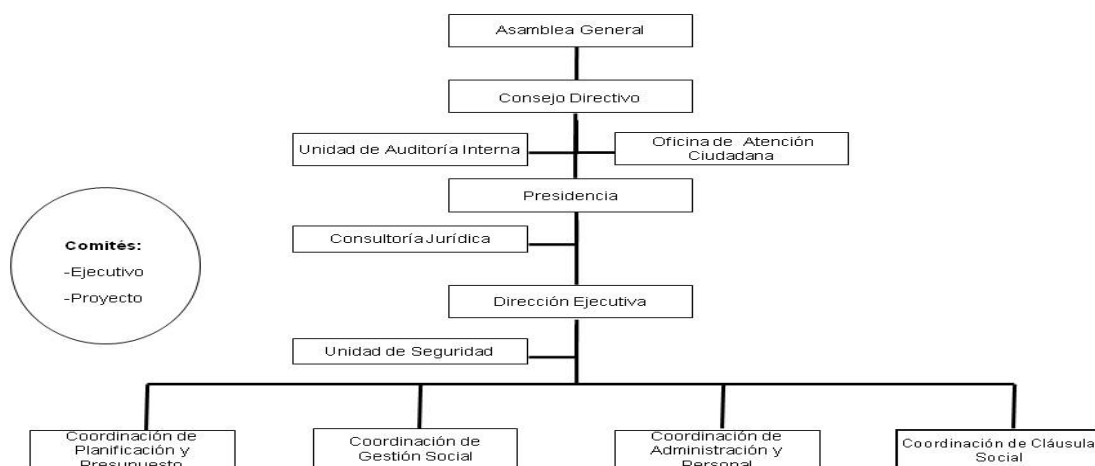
Asamblea General

Consejo Directivo

Unidad de Auditoría Interna

Oficina de Atención Ciudadana

Presidencia

Comités:
-Ejecutivo
-Proyecto

Consultoría Jurídica

Dirección Ejecutiva

Unidad de Seguridad

Coordinación de Planificación y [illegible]

Coordinación de Gestión Social

Coordinación de Administración y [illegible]

Coordinación de Cláusula Social